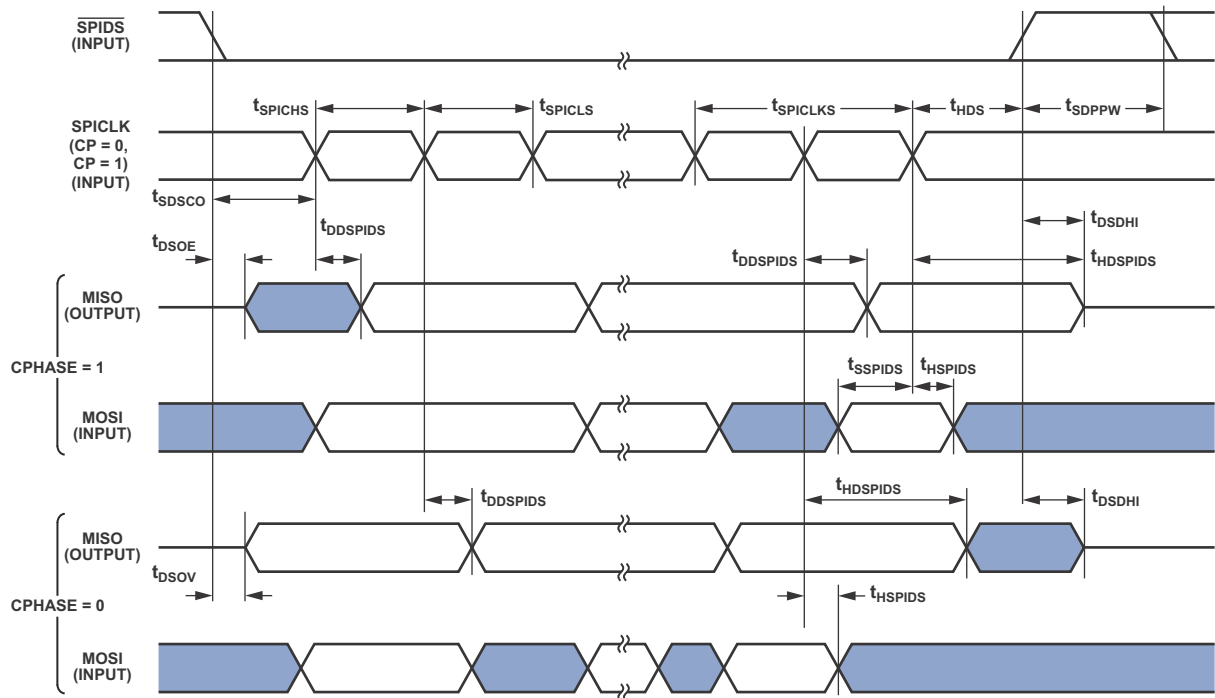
$\overline{\text{SPIDS}}$
(INPUT)

$t_{SPICHS}$ $t_{SPICLS}$ $t_{SPICLKS}$ $t_{HDS}$ $t_{SDPPW}$

SPICLK
(CP = 0,
CP = 1)
(INPUT)

$t_{SDSCO}$

$t_{DDSPIDS}$

$t_{DSDHI}$

$t_{DSOE}$

$t_{DDSPIDS}$

$t_{HDSPIDS}$

MISO
(OUTPUT)

CPHASE = 1

$t_{SSPIDS}$ $t_{HSPIDS}$

MOSI
(INPUT)

$t_{DDSPIDS}$

$t_{HDSPIDS}$

$t_{DSDHI}$

MISO
(OUTPUT)

$t_{DSOV}$

CPHASE = 0

$t_{HSPIDS}$

MOSI
(INPUT)